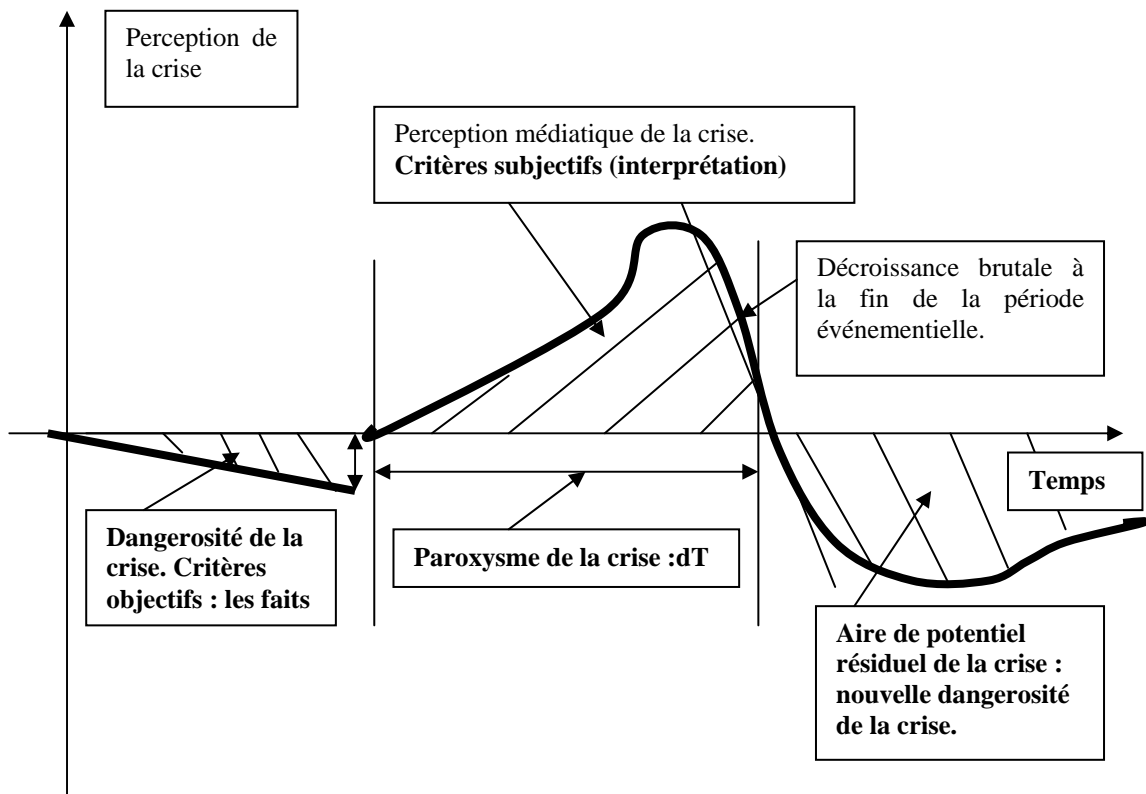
Perception de la crise

Perception médiatique de la crise.
**Critères subjectifs (interprétation)**

Décroissance brutale à la fin de la période événementielle.

**Temps**

**Dangerosité de la crise. Critères objectifs : les faits**

**Paroxysme de la crise :dT**

**Aire de potentiel résiduel de la crise : nouvelle dangerosité de la crise.**